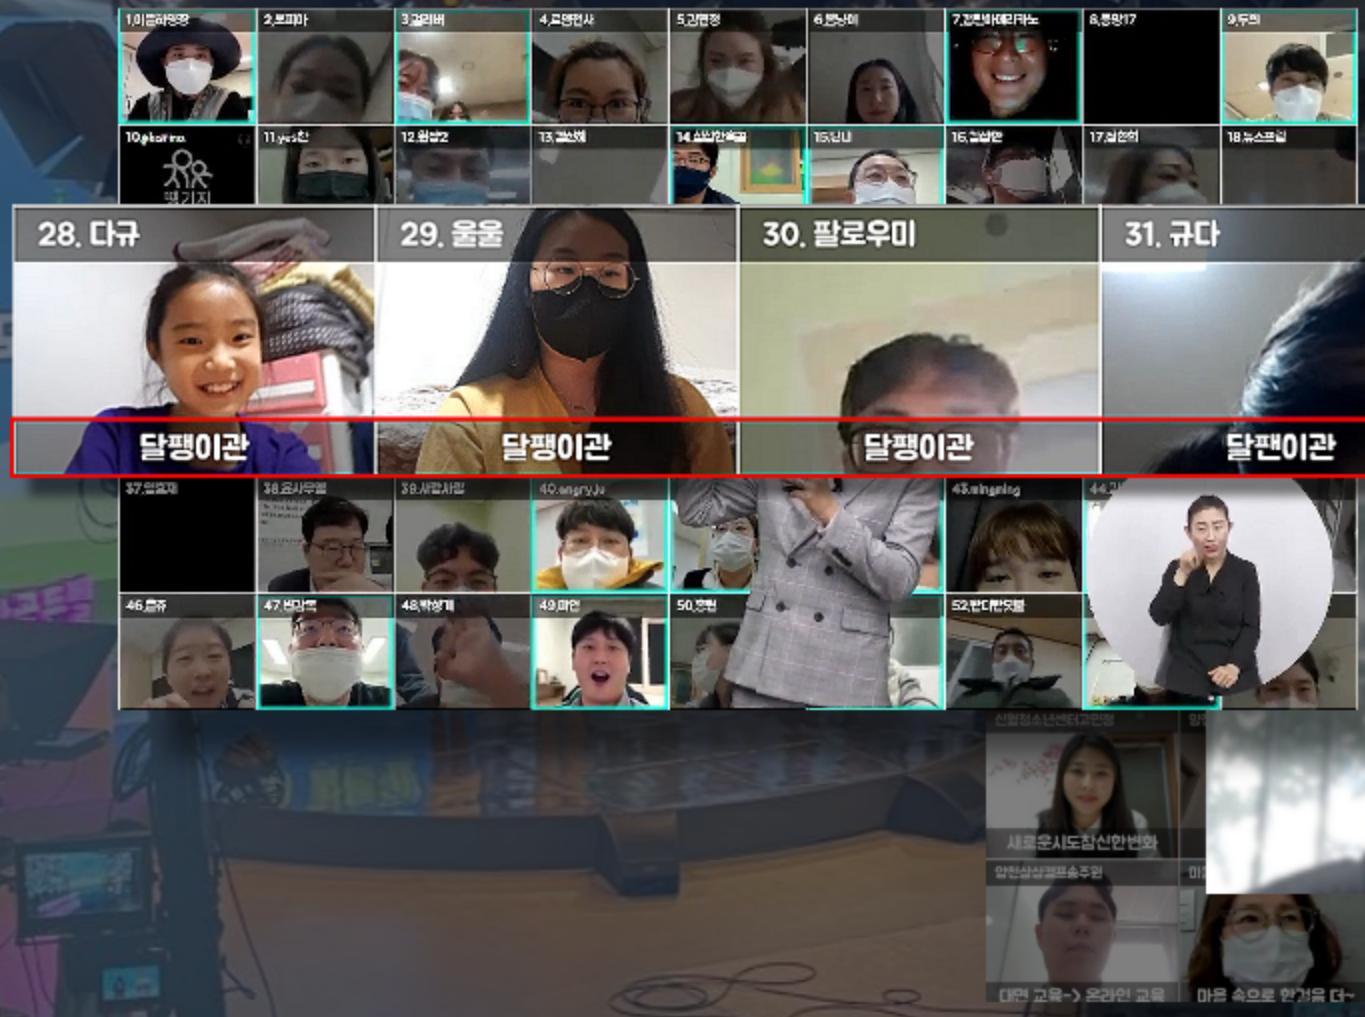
1.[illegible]
2.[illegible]
3.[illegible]
4.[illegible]
5.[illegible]
6.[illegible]
7.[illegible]
8.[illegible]
9.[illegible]
10.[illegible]
11.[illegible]
12.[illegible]
13.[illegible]
14.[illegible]
15.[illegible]
16.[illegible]
17.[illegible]
18.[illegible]

28. 다규
29. 울울
30. 팔로우미
31. 규다

달팽이관
달팽이관
달팽이관
달팬이관

37.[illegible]
38.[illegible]
39.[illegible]
40.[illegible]
43.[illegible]
44.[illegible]
46.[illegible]
47.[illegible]
48.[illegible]
49.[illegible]
50.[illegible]
52.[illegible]

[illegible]
새로운시도참신한변화
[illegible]
대면 교육-> 온라인 교육
마음 속으로 한걸음 더~